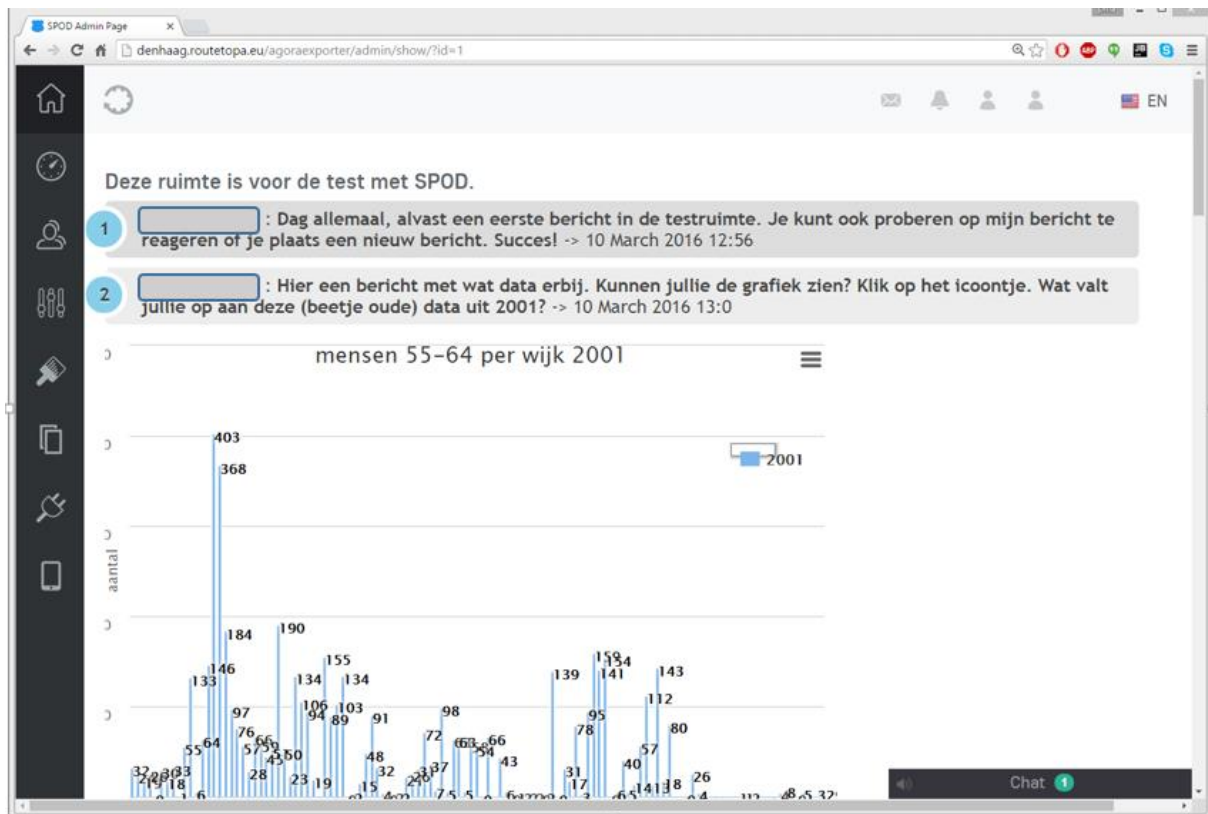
SPOD Admin Page ×

denhaag.routetopa.eu/agoraexporter/admin/show/?id=1

EN

Deze ruimte is voor de test met SPOD.

1 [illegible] : Dag allemaal, alvast een eerste bericht in de testruimte. Je kunt ook proberen op mijn bericht te reageren of je plaats een nieuw bericht. Succes! -> 10 March 2016 12:56

2 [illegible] : Hier een bericht met wat data erbij. Kunnen jullie de grafiek zien? Klik op het icoontje. Wat valt jullie op aan deze (beetje oude) data uit 2001? -> 10 March 2016 13:0

mensen 55-64 per wijk 2001

2001

aantal

403 368 184 190 146 133 155 134 97 106 94 103 89 134 76 66 57 55 64 52 45 50 28 23 19 48 91 32 15 98 72 63 63 58 54 66 43 37 31 139 159 154 141 95 78 31 17 143 112 57 80 40 26 18 14 13 32 18 33

Chat 1